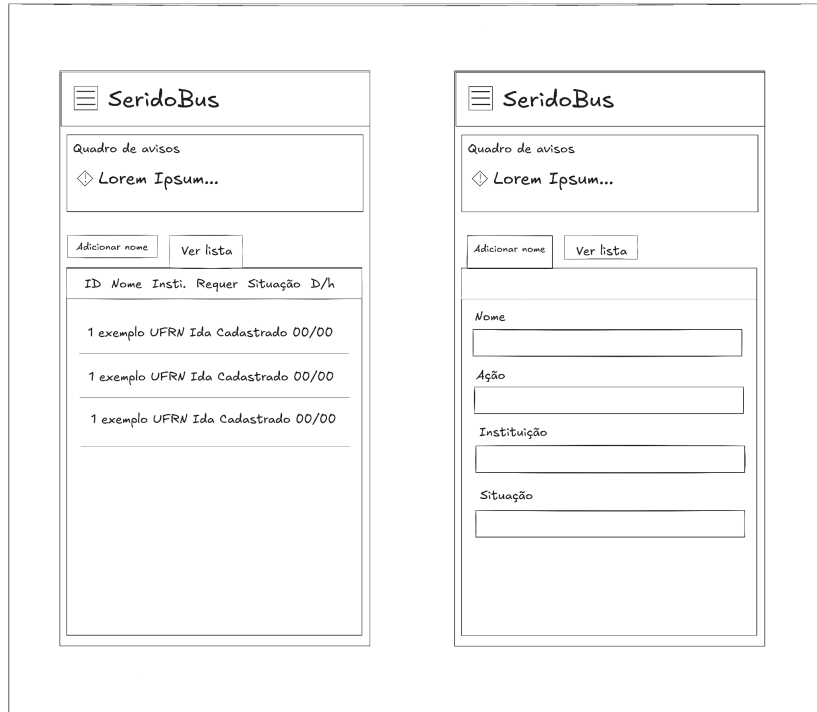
SeridoBus

Quadro de avisos

Lorem Ipsum...

Adicionar nome

Ver lista

| ID | Nome | Insti. | Requer | Situação | D/h |
|---|---|---|---|---|---|
| 1 | exemplo | UFRN | Ida | Cadastrado | 00/00 |
| 1 | exemplo | UFRN | Ida | Cadastrado | 00/00 |
| 1 | exemplo | UFRN | Ida | Cadastrado | 00/00 |

SeridoBus

Quadro de avisos

Lorem Ipsum...

Adicionar nome

Ver lista

Nome

Ação

Instituição

Situação